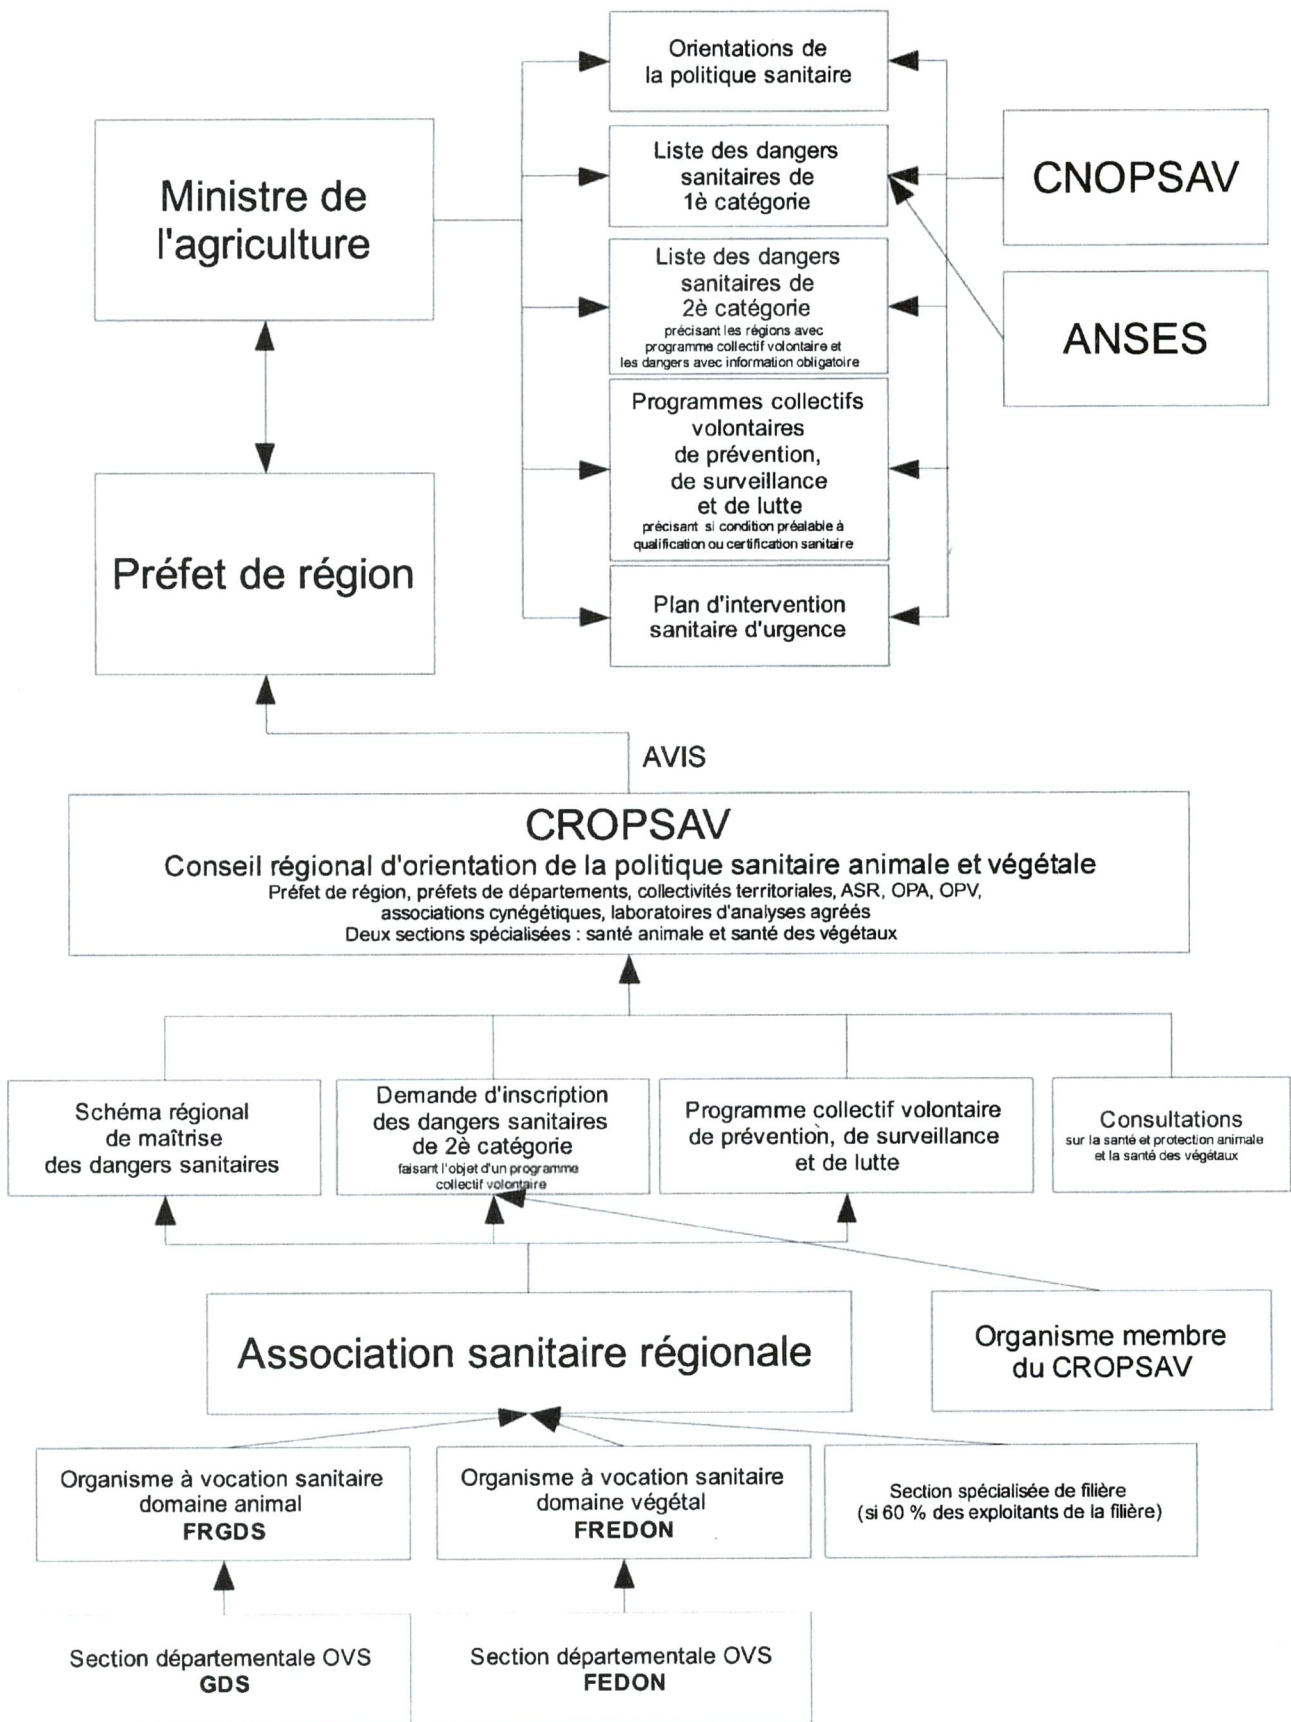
Orientations de la politique sanitaire

Ministre de l'agriculture

Liste des dangers sanitaires de 1è catégorie

CNOPSAV

Liste des dangers sanitaires de 2è catégorie
précisant les régions avec programme collectif volontaire et les dangers avec information obligatoire

ANSES

Programmes collectifs volontaires de prévention, de surveillance et de lutte
précisant si condition préalable à qualification ou certification sanitaire

Préfet de région

Plan d'intervention sanitaire d'urgence

AVIS

CROPSAV
Conseil régional d'orientation de la politique sanitaire animale et végétale
Préfet de région, préfets de départements, collectivités territoriales, ASR, OPA, OPV, associations cynégétiques, laboratoires d'analyses agréés
Deux sections spécialisées : santé animale et santé des végétaux

Schéma régional de maîtrise des dangers sanitaires

Demande d'inscription des dangers sanitaires de 2è catégorie
faisant l'objet d'un programme collectif volontaire

Programme collectif volontaire de prévention, de surveillance et de lutte

Consultations
sur la santé et protection animale et la santé des végétaux

Association sanitaire régionale

Organisme membre du CROPSAV

Organisme à vocation sanitaire domaine animal
FRGDS

Organisme à vocation sanitaire domaine végétal
FREDON

Section spécialisée de filière
(si 60 % des exploitants de la filière)

Section départementale OVS
GDS

Section départementale OVS
FEDON